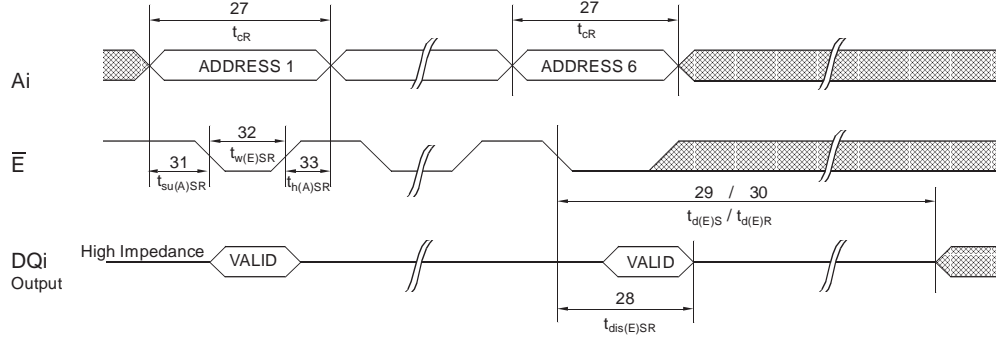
27
$t_{cR}$

27
$t_{cR}$

Ai

ADDRESS 1

ADDRESS 6

$\overline{E}$

32
$t_{w(E)SR}$

31
$t_{su(A)SR}$

33
$t_{h(A)SR}$

29 / 30
$t_{d(E)S}$ / $t_{d(E)R}$

DQi
Output

High Impedance

VALID

VALID

28
$t_{dis(E)SR}$